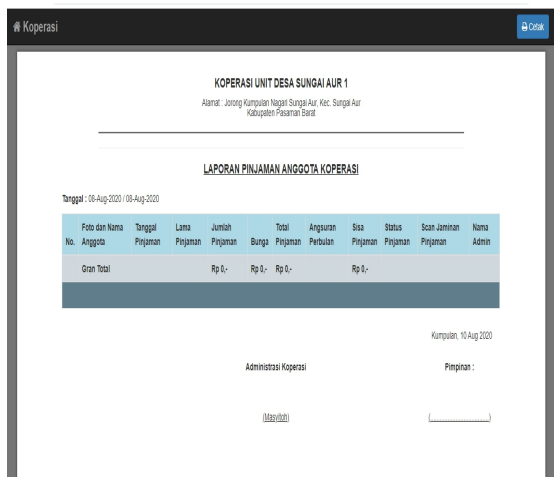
Koperasi

Cetak

KOPERASI UNIT DESA SUNGAI AUR 1

Alamat : Jorong Kumpulan Nagari Sungai Aur, Kec. Sungai Aur Kabupaten Pasaman Barat

LAPORAN PINJAMAN ANGGOTA KOPERASI

Tanggal : 08-Aug-2020 / 08-Aug-2020

| No. | Foto dan Nama Anggota | Tanggal Pinjaman | Lama Pinjaman | Jumlah Pinjaman | Bunga | Total Pinjaman | Angsuran Perbulan | Sisa Pinjaman | Status Pinjaman | Scan Jaminan Pinjaman | Nama Admin |
|---|---|---|---|---|---|---|---|---|---|---|---|
| | Gran Total | | | Rp 0,- | Rp 0,- | Rp 0,- | | Rp 0,- | | | |

Kumpulan, 10 Aug 2020

Administrasi Koperasi

Pimpinan :

(Masyitoh)

(.........................)